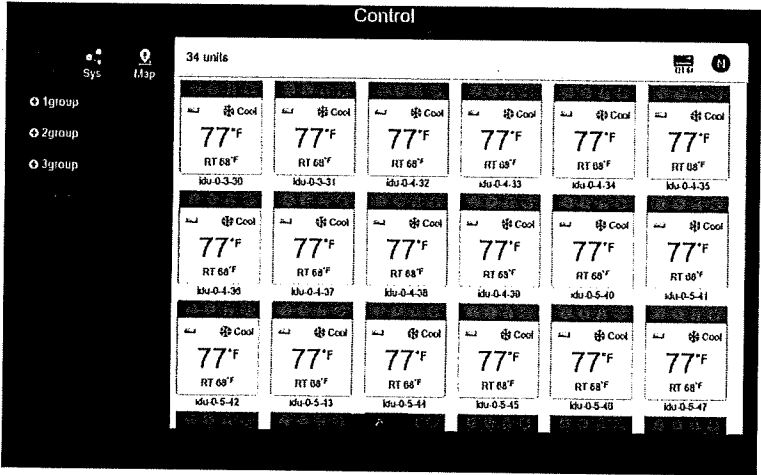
Control

Sys Map

1group

2group

3group

34 units

N

Cool
77°F
RT 68°F
idu-0-3-30

Cool
77°F
RT 68°F
idu-0-3-31

Cool
77°F
RT 68°F
idu-0-4-32

Cool
77°F
RT 68°F
idu-0-4-33

Cool
77°F
RT 68°F
idu-0-4-34

Cool
77°F
RT 68°F
idu-0-4-35

Cool
77°F
RT 68°F
idu-0-4-36

Cool
77°F
RT 68°F
idu-0-4-37

Cool
77°F
RT 68°F
idu-0-4-38

Cool
77°F
RT 68°F
idu-0-4-39

Cool
77°F
RT 68°F
idu-0-5-40

Cool
77°F
RT 68°F
idu-0-5-41

Cool
77°F
RT 68°F
idu-0-5-42

Cool
77°F
RT 68°F
idu-0-5-43

Cool
77°F
RT 68°F
idu-0-5-44

Cool
77°F
RT 68°F
idu-0-5-45

Cool
77°F
RT 68°F
idu-0-5-46

Cool
77°F
RT 68°F
idu-0-5-47